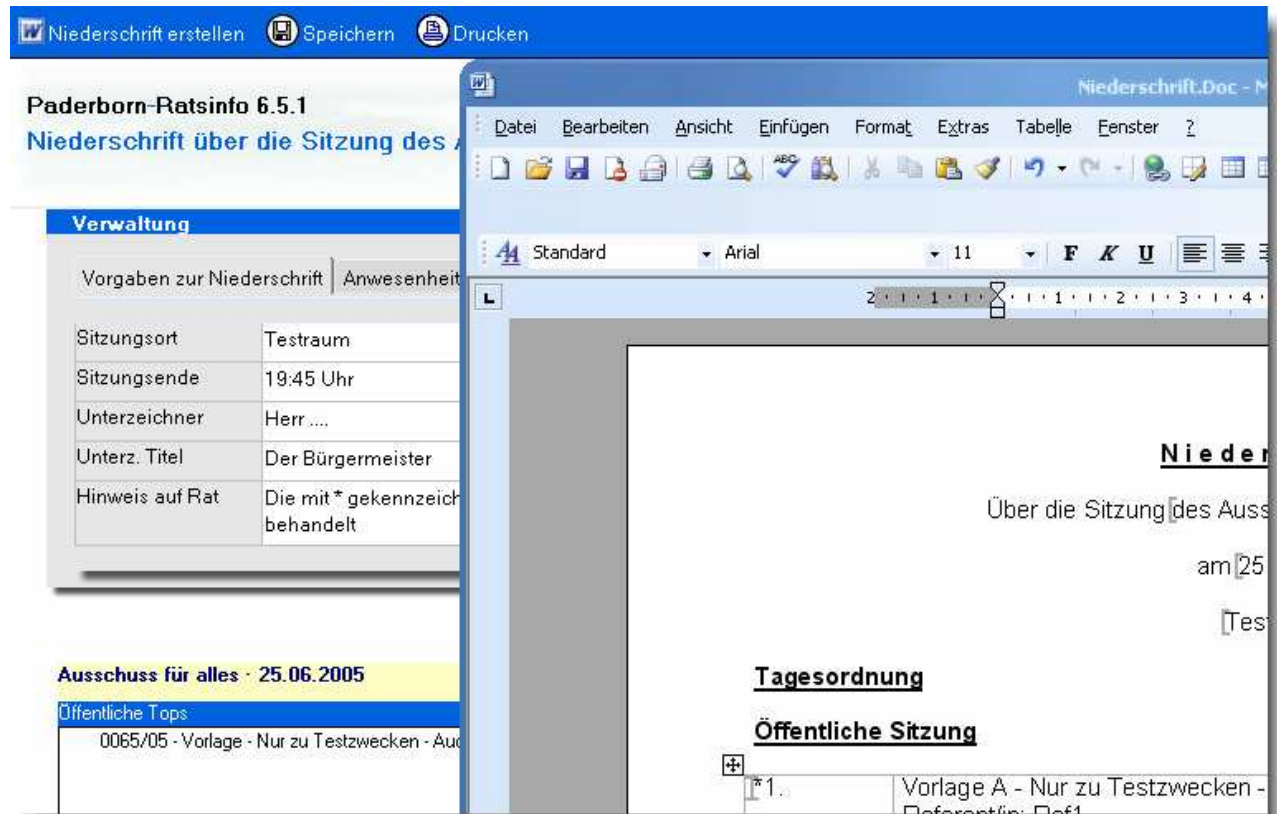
Niederschrift erstellen Speichern Drucken

Paderborn-Ratsinfo 6.5.1
Niederschrift über die Sitzung des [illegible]

Verwaltung

Vorgaben zur Niederschrift | Anwesenheit

| Sitzungsort | Testraum |
|---|---|
| Sitzungsende | 19:45 Uhr |
| Unterzeichner | Herr .... |
| Unterz. Titel | Der Bürgermeister |
| Hinweis auf Rat | Die mit * gekennzeich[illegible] behandelt |

Ausschuss für alles - 25.06.2005

Öffentliche Tops

0065/05 - Vorlage - Nur zu Testzwecken - Au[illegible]

Niederschrift.Doc - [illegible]

Datei Bearbeiten Ansicht Einfügen Format Extras Tabelle Fenster ?

Standard Arial 11 F K U

2 · 1 · 1 · 1 · 2 · 3 · 4 ·

Nieder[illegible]

Über die Sitzung des Auss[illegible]

am 25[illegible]

Tes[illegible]

Tagesordnung

Öffentliche Sitzung

| *1. | Vorlage A - Nur zu Testzwecken - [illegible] |
|---|---|